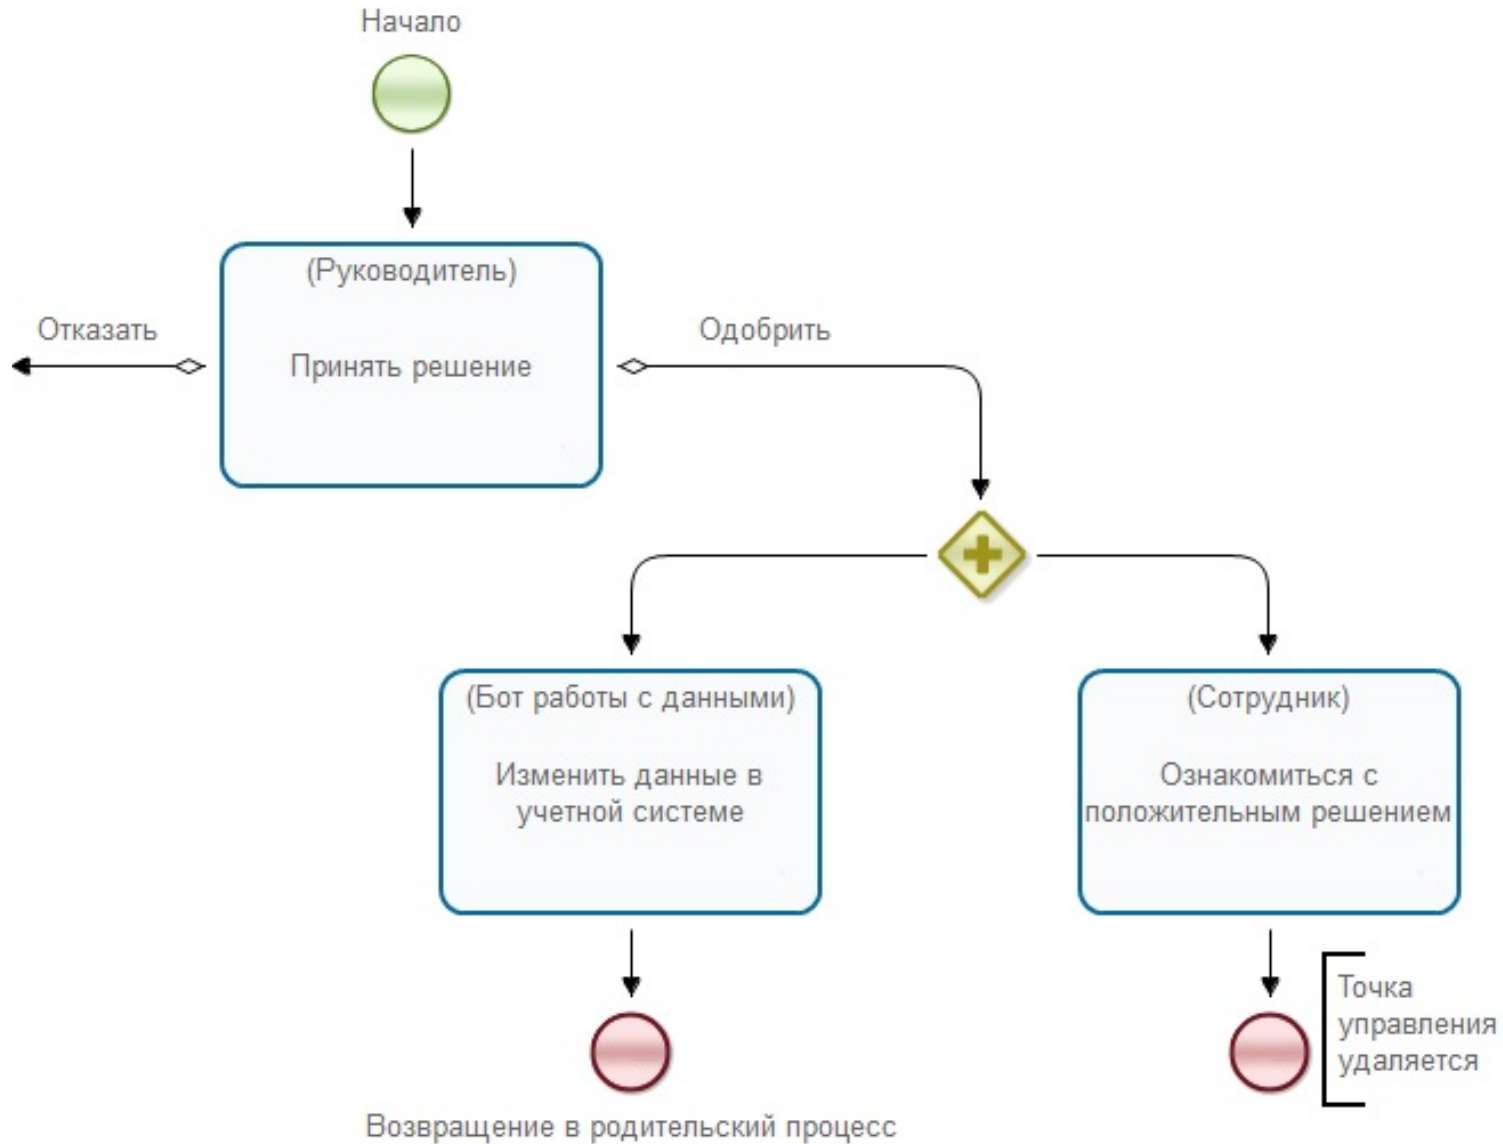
Начало

(Руководитель)

Принять решение

Отказать

Одобрить

(Бот работы с данными)

Изменить данные в учетной системе

(Сотрудник)

Ознакомиться с положительным решением

Точка управления удаляется

Возвращение в родительский процесс